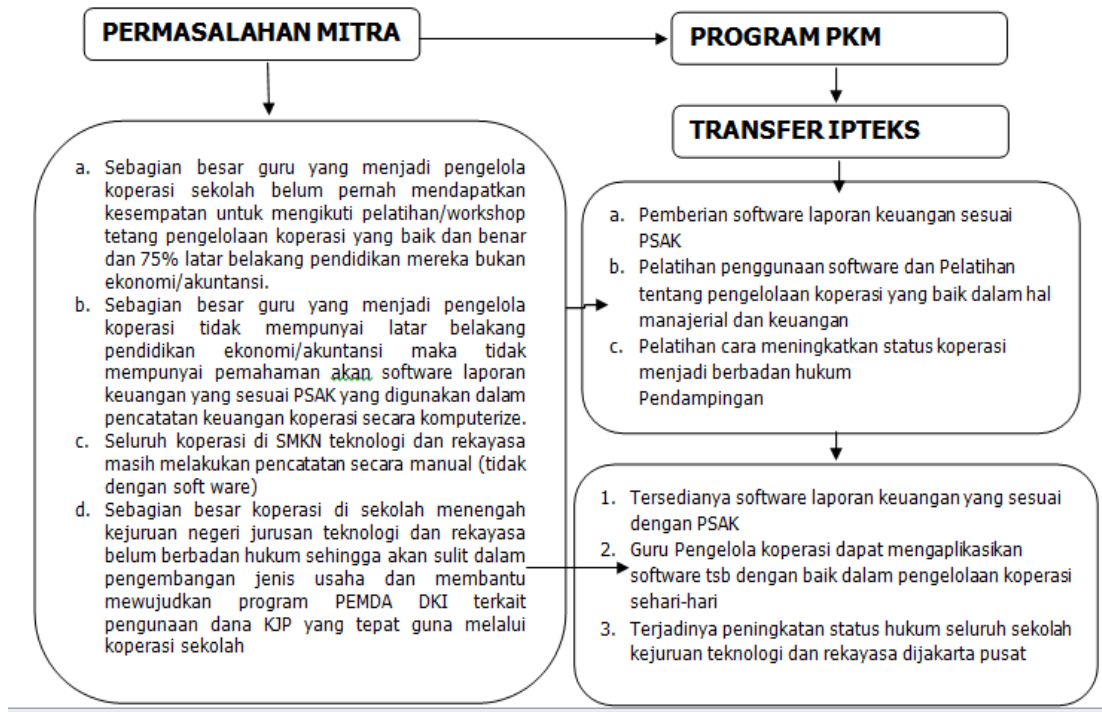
PERMASALAHAN MITRA

PROGRAM PKM

TRANSFER IPTEKS

a. Sebagian besar guru yang menjadi pengelola koperasi sekolah belum pernah mendapatkan kesempatan untuk mengikuti pelatihan/workshop tetang pengelolaan koperasi yang baik dan benar dan 75% latar belakang pendidikan mereka bukan ekonomi/akuntansi.
b. Sebagian besar guru yang menjadi pengelola koperasi tidak mempunyai latar belakang pendidikan ekonomi/akuntansi maka tidak mempunyai pemahaman akan software laporan keuangan yang sesuai PSAK yang digunakan dalam pencatatan keuangan koperasi secara komputerize.
c. Seluruh koperasi di SMKN teknologi dan rekayasa masih melakukan pencatatan secara manual (tidak dengan soft ware)
d. Sebagian besar koperasi di sekolah menengah kejuruan negeri jurusan teknologi dan rekayasa belum berbadan hukum sehingga akan sulit dalam pengembangan jenis usaha dan membantu mewujudkan program PEMDA DKI terkait pengunaan dana KJP yang tepat guna melalui koperasi sekolah

a. Pemberian software laporan keuangan sesuai PSAK
b. Pelatihan penggunaan software dan Pelatihan tentang pengelolaan koperasi yang baik dalam hal manajerial dan keuangan
c. Pelatihan cara meningkatkan status koperasi menjadi berbadan hukum
Pendampingan

1. Tersedianya software laporan keuangan yang sesuai dengan PSAK
2. Guru Pengelola koperasi dapat mengaplikasikan software tsb dengan baik dalam pengelolaan koperasi sehari-hari
3. Terjadinya peningkatan status hukum seluruh sekolah kejuruan teknologi dan rekayasa dijakarta pusat